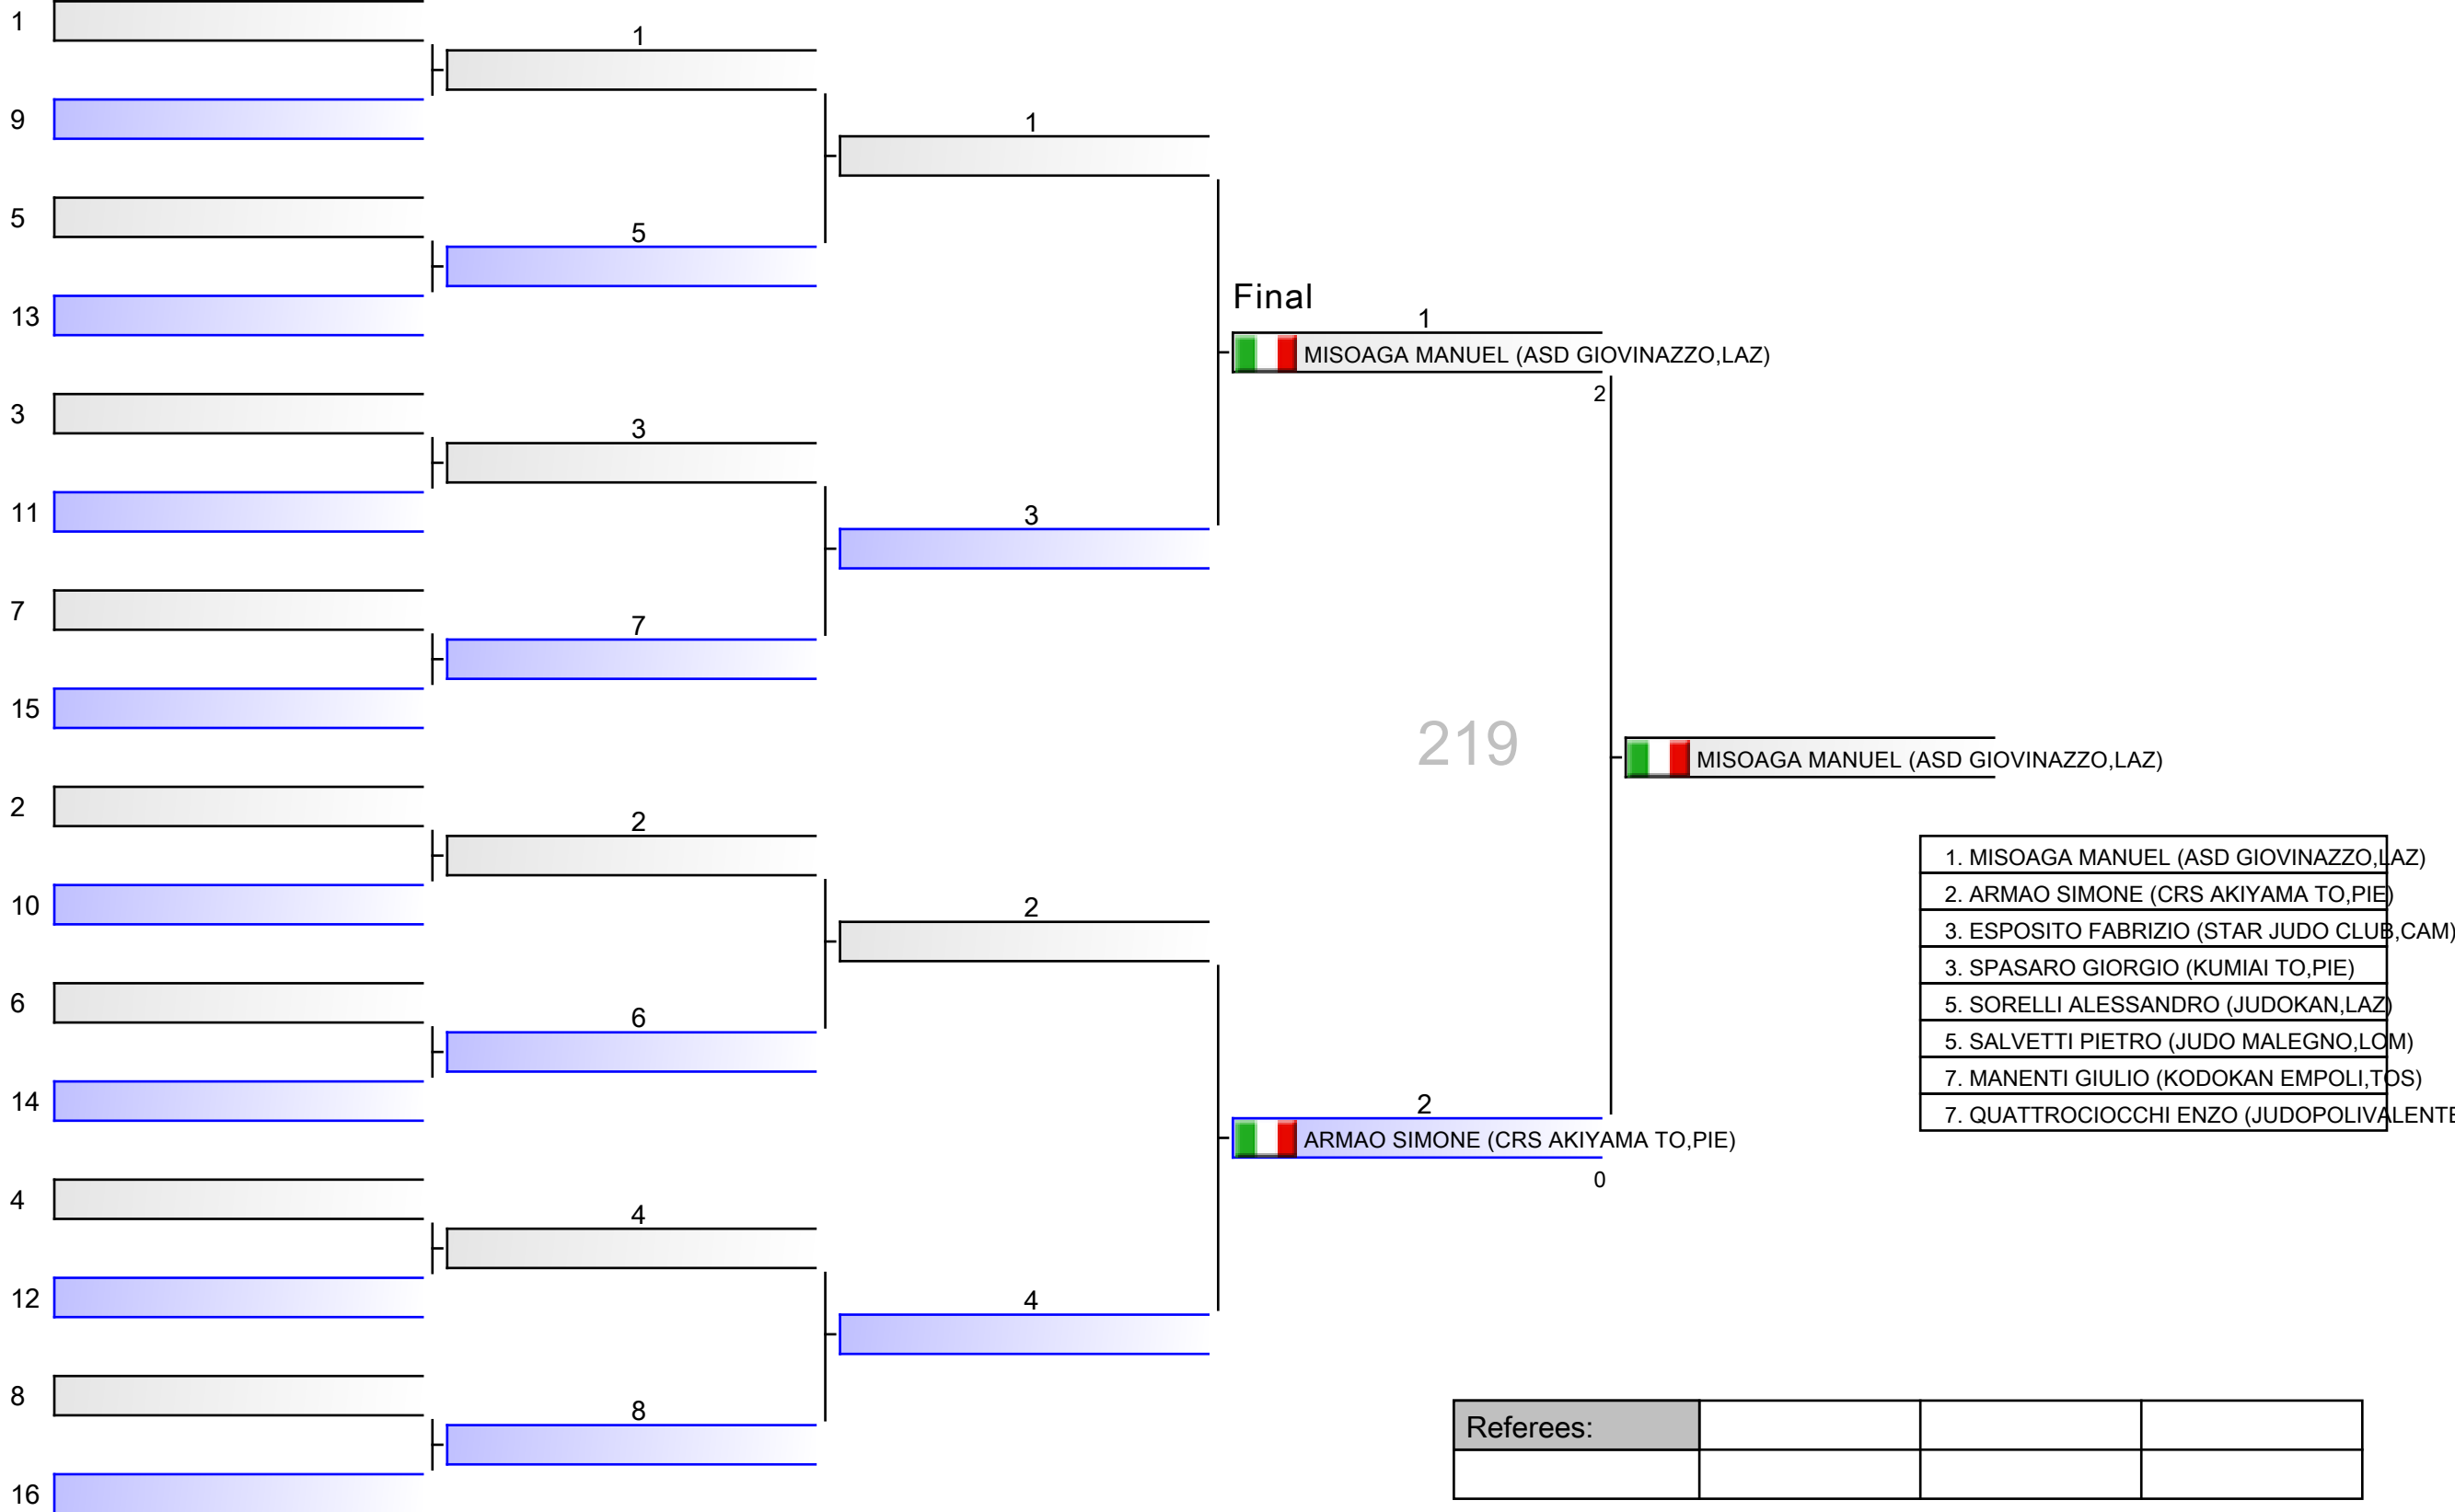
1
9
5
13
3
11
7
15
2
10
6
14
4
12
8
16

1
5
3
7
2
6
4
8

1
3
2
4

Final
1
MISOAGA MANUEL (ASD GIOVINAZZO,LAZ)
2

219

2
ARMAO SIMONE (CRS AKIYAMA TO,PIE)
0

MISOAGA MANUEL (ASD GIOVINAZZO,LAZ)

1. MISOAGA MANUEL (ASD GIOVINAZZO,LAZ)
2. ARMAO SIMONE (CRS AKIYAMA TO,PIE)
3. ESPOSITO FABRIZIO (STAR JUDO CLUB,CAM)
3. SPASARO GIORGIO (KUMIAI TO,PIE)
5. SORELLI ALESSANDRO (JUDOKAN,LAZ)
5. SALVETTI PIETRO (JUDO MALEGNO,LOM)
7. MANENTI GIULIO (KODOKAN EMPOLI,TOS)
7. QUATTROCIOCCHI ENZO (JUDOPOLIVALENTE

| Referees: | | | |
|---|---|---|---|
| | | | |